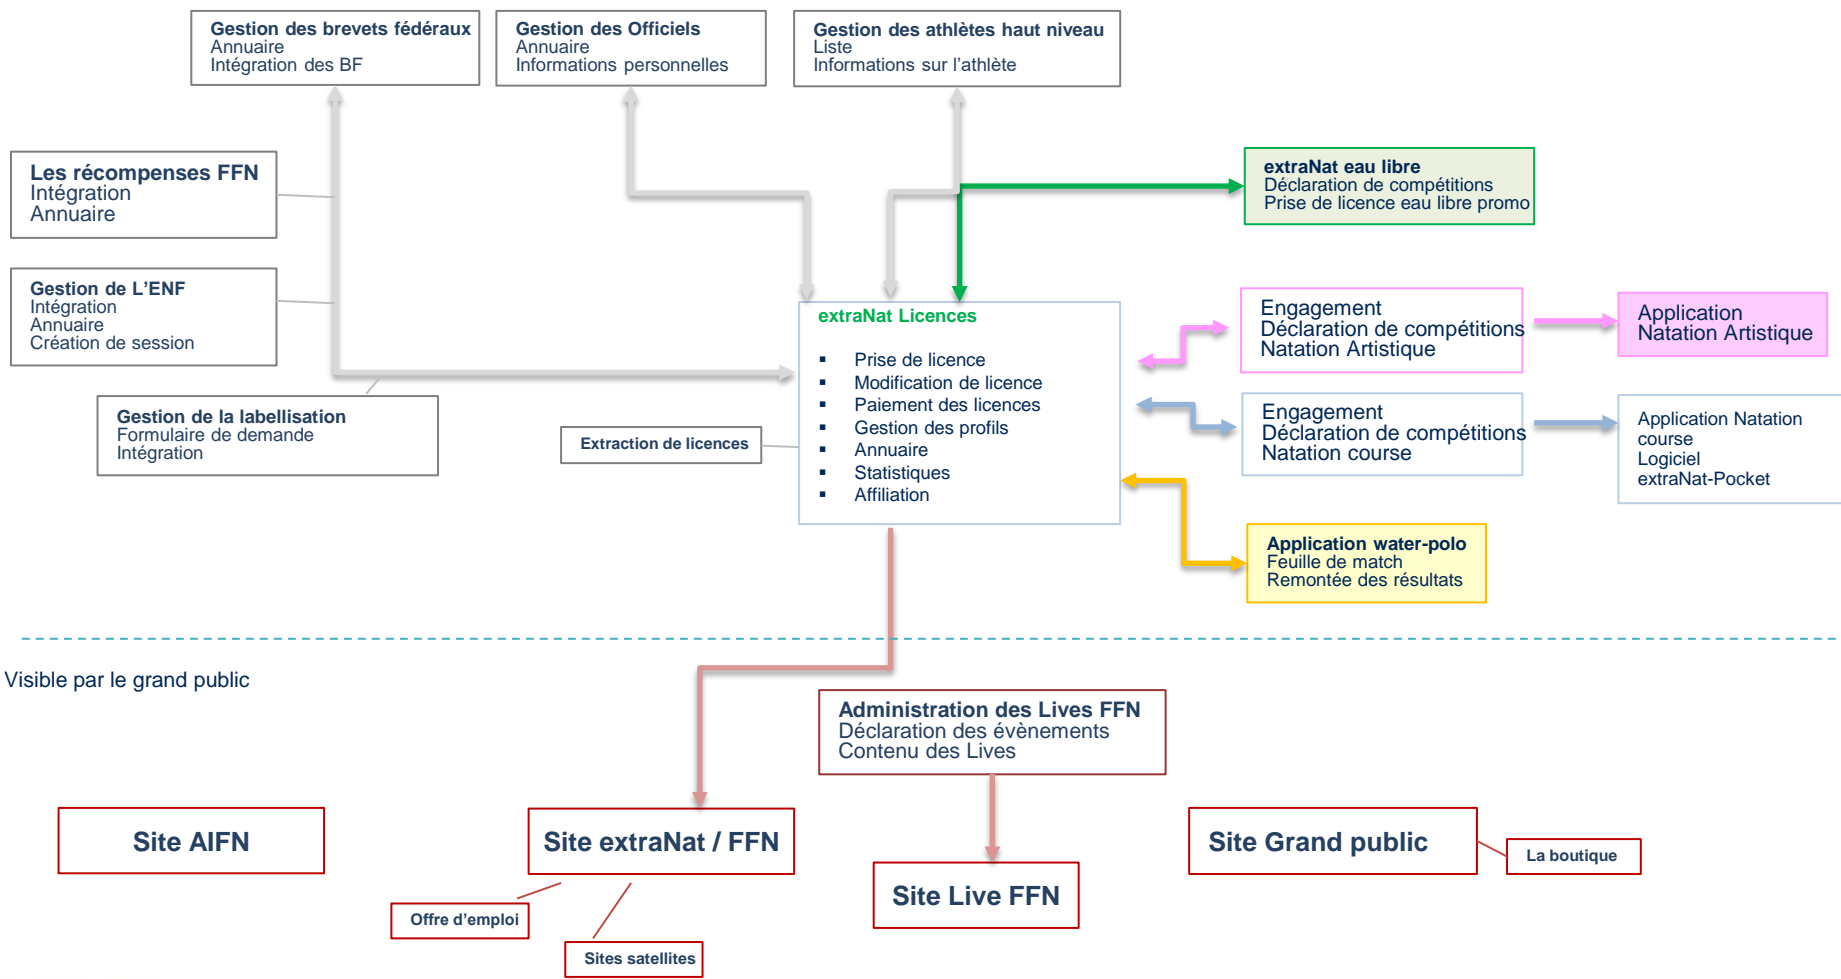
Gestion des brevets fédéraux
Annuaire
Intégration des BF

Gestion des Officiels
Annuaire
Informations personnelles

Gestion des athlètes haut niveau
Liste
Informations sur l'athlète

Les récompenses FFN
Intégration
Annuaire

extraNat eau libre
Déclaration de compétitions
Prise de licence eau libre promo

Gestion de L'ENF
Intégration
Annuaire
Création de session

extraNat Licences

- Prise de licence
- Modification de licence
- Paiement des licences
- Gestion des profils
- Annuaire
- Statistiques
- Affiliation

Engagement
Déclaration de compétitions
Natation Artistique

Application
Natation Artistique

Gestion de la labellisation
Formulaire de demande
Intégration

Extraction de licences

Engagement
Déclaration de compétitions
Natation course

Application Natation course
Logiciel
extraNat-Pocket

Application water-polo
Feuille de match
Remontée des résultats

Visible par le grand public

Administration des Lives FFN
Déclaration des évènements
Contenu des Lives

Site AIFN

Site extraNat / FFN

Site Grand public

La boutique

Site Live FFN

Offre d'emploi

Sites satellites